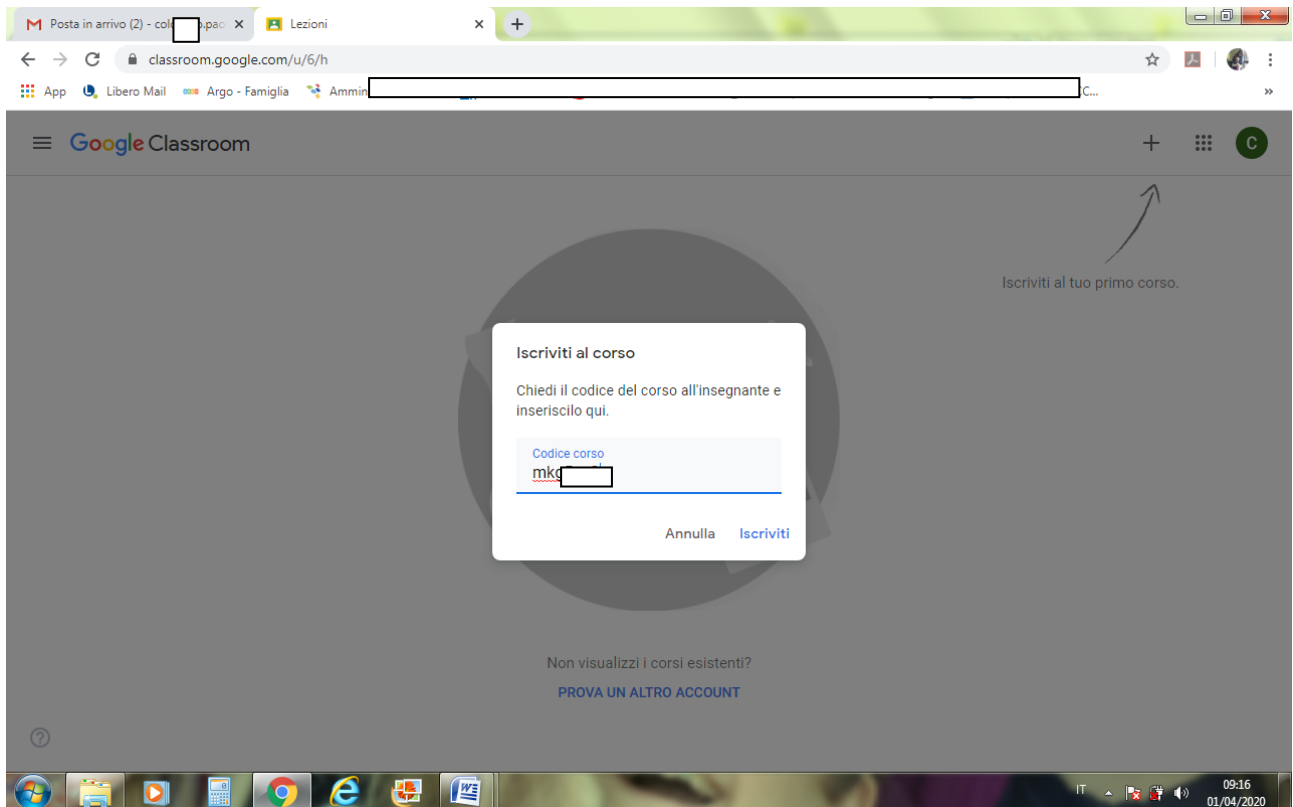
Posta in arrivo (2) - col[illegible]o.pa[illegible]
Lezioni
classroom.google.com/u/6/h
App
Libero Mail
Argo - Famiglia
Ammin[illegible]C...
Google Classroom
Iscriviti al tuo primo corso.
Iscriviti al corso
Chiedi il codice del corso all'insegnante e inseriscilo qui.
Codice corso
mk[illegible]
Annulla
Iscriviti
Non visualizzi i corsi esistenti?
PROVA UN ALTRO ACCOUNT
IT
09:16
01/04/2020